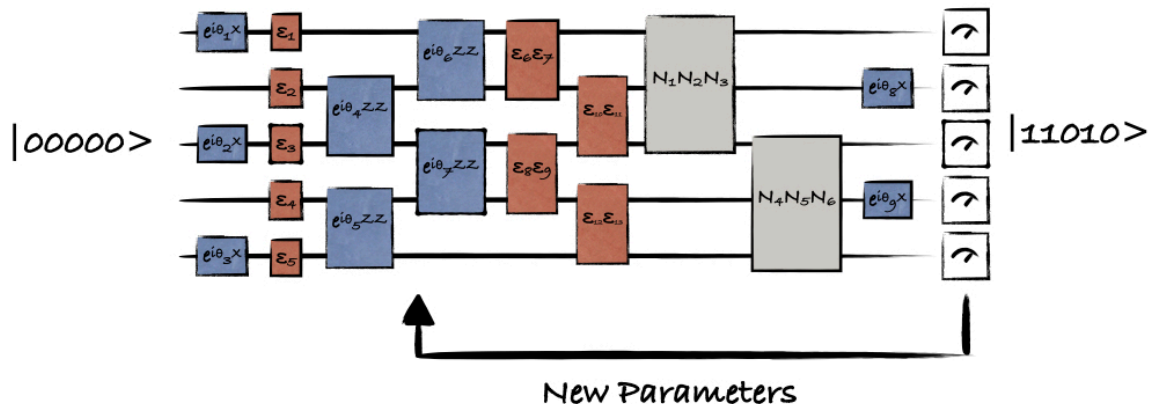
$|00000>$

$e^{i\theta_1 X}$ $\varepsilon_1$ $e^{i\theta_6 ZZ}$ $\varepsilon_6\varepsilon_7$ $N_1N_2N_3$

$\varepsilon_2$ $e^{i\theta_4 ZZ}$ $\varepsilon_{10}\varepsilon_{11}$ $e^{i\theta_8 X}$

$e^{i\theta_2 X}$ $\varepsilon_3$ $e^{i\theta_7 ZZ}$ $\varepsilon_8\varepsilon_9$

$\varepsilon_4$ $e^{i\theta_5 ZZ}$ $\varepsilon_{12}\varepsilon_{13}$ $N_4N_5N_6$ $e^{i\theta_9 X}$

$e^{i\theta_3 X}$ $\varepsilon_5$

$|11010>$

New Parameters